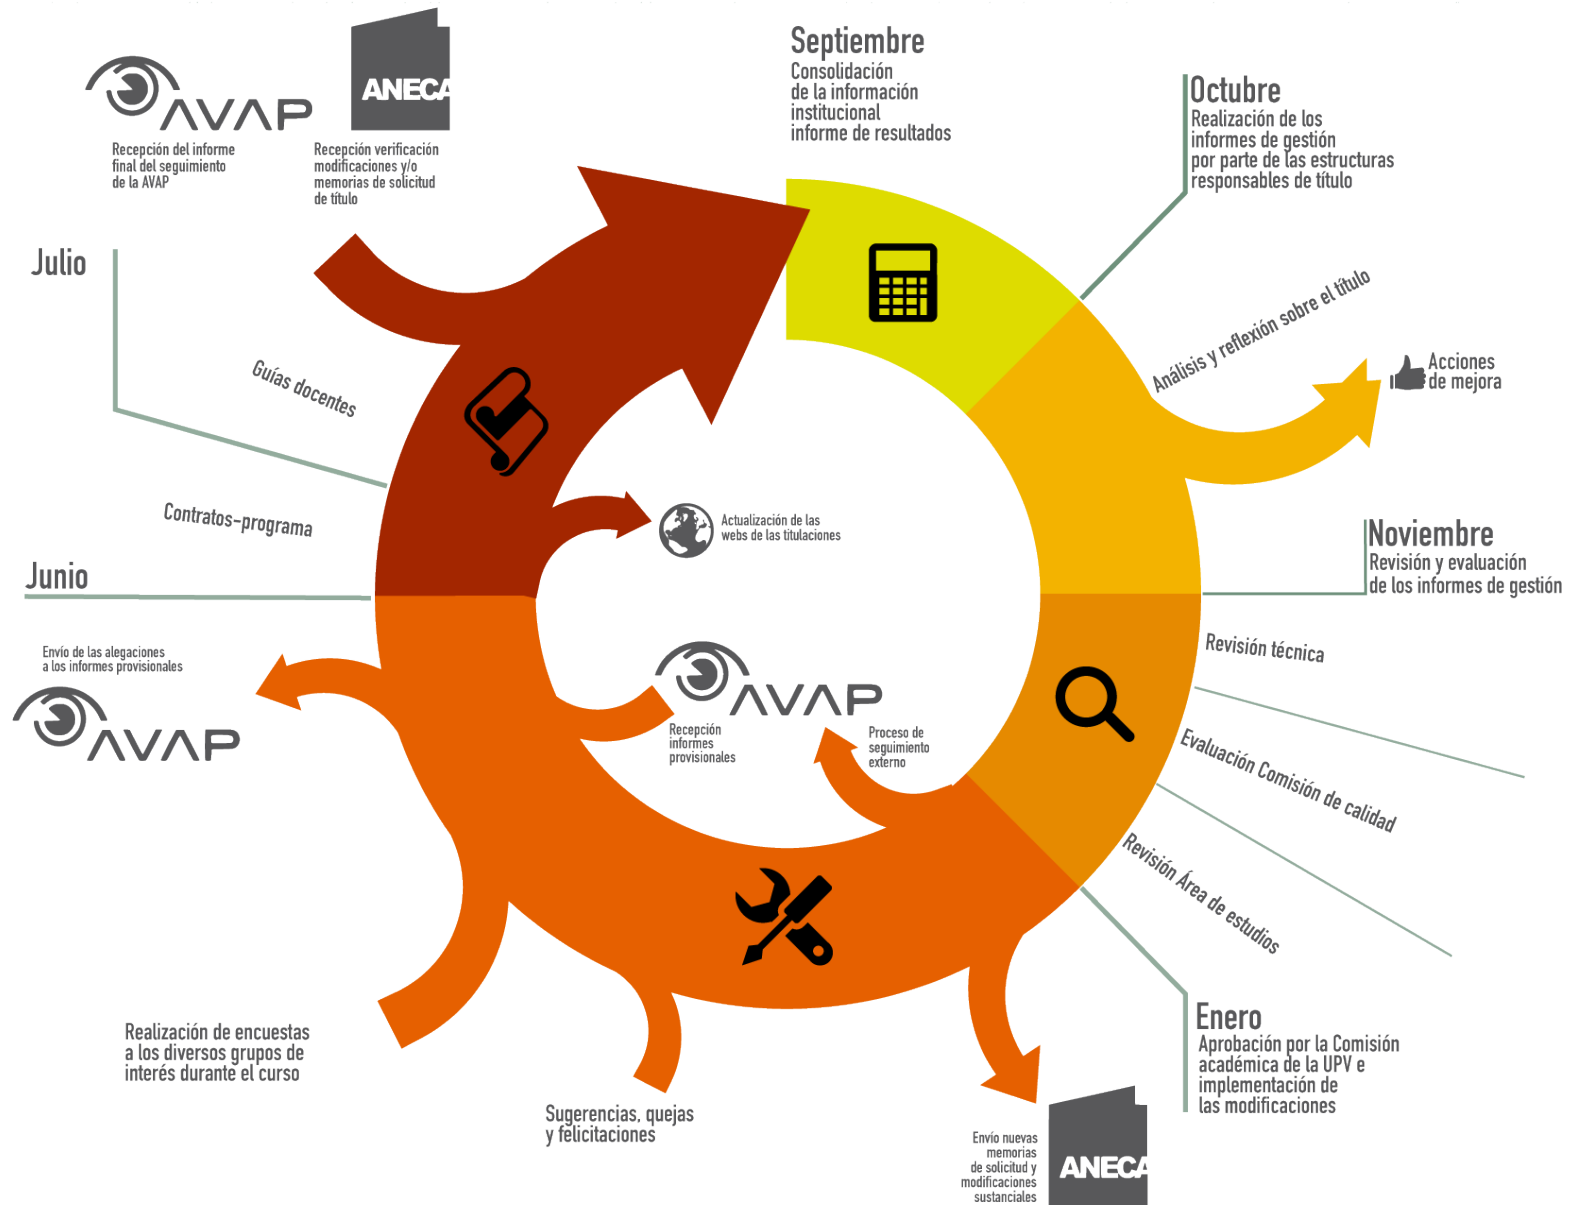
AVAP
Recepción del informe final del seguimiento de la AVAP

ANECA
Recepción verificación modificaciones y/o memorias de solicitud de título

Septiembre
Consolidación de la información institucional informe de resultados

Octubre
Realización de los informes de gestión por parte de las estructuras responsables de título

Análisis y reflexión sobre el título

Acciones de mejora

Julio

Guías docentes

Contratos-programa

Actualización de las webs de las titulaciones

Junio

Noviembre
Revisión y evaluación de los informes de gestión

Revisión técnica

Envío de las alegaciones a los informes provisionales

AVAP

AVAP
Recepción informes provisionales

Proceso de seguimiento externo

Evaluación Comisión de calidad

Revisión Área de estudios

Enero
Aprobación por la Comisión académica de la UPV e implementación de las modificaciones

Realización de encuestas a los diversos grupos de interés durante el curso

Sugerencias, quejas y felicitaciones

Envío nuevas memorias de solicitud y modificaciones sustanciales

ANECA